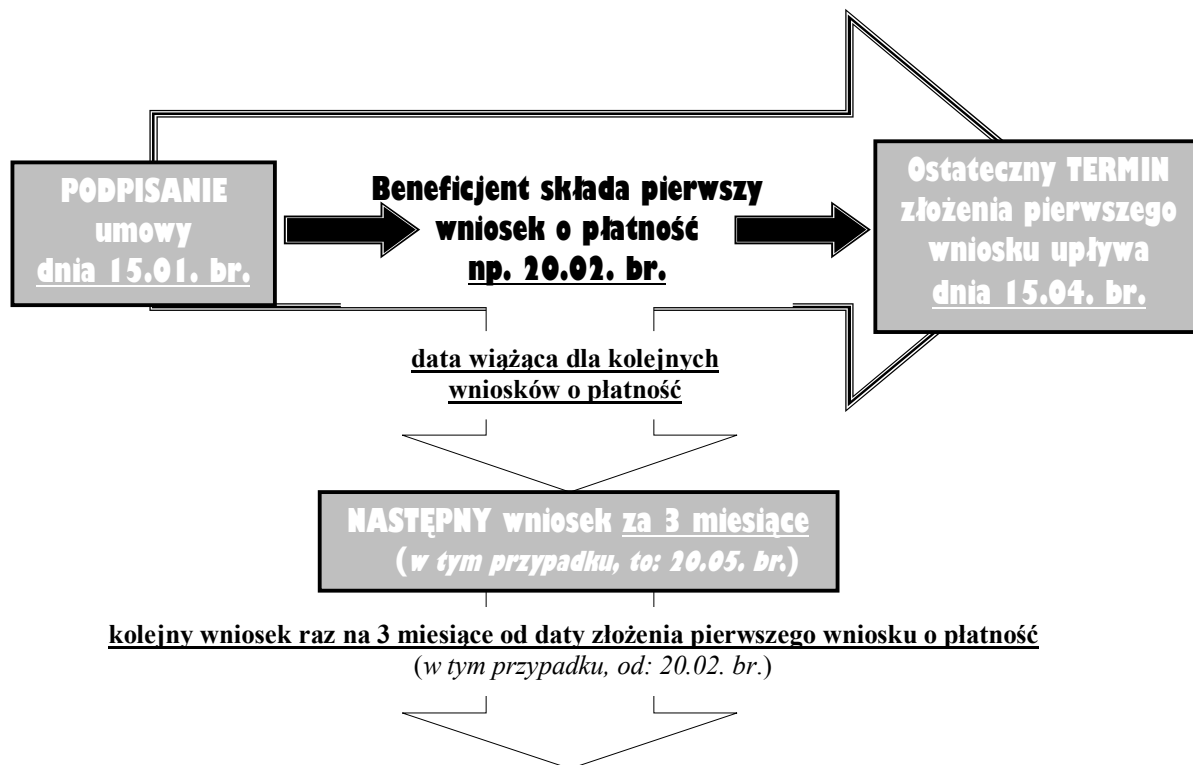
PODPISANIE umowy dnia 15.01. br.

Beneficjent składa pierwszy wniosek o płatność np. 20.02. br.

Ostateczny TERMIN złożenia pierwszego wniosku upływa dnia 15.04. br.

data wiążąca dla kolejnych wniosków o płatność

NASTĘPNY wniosek za 3 miesiące (w tym przypadku, to: 20.05. br.)

kolejny wniosek raz na 3 miesiące od daty złożenia pierwszego wniosku o płatność (w tym przypadku, od: 20.02. br.)